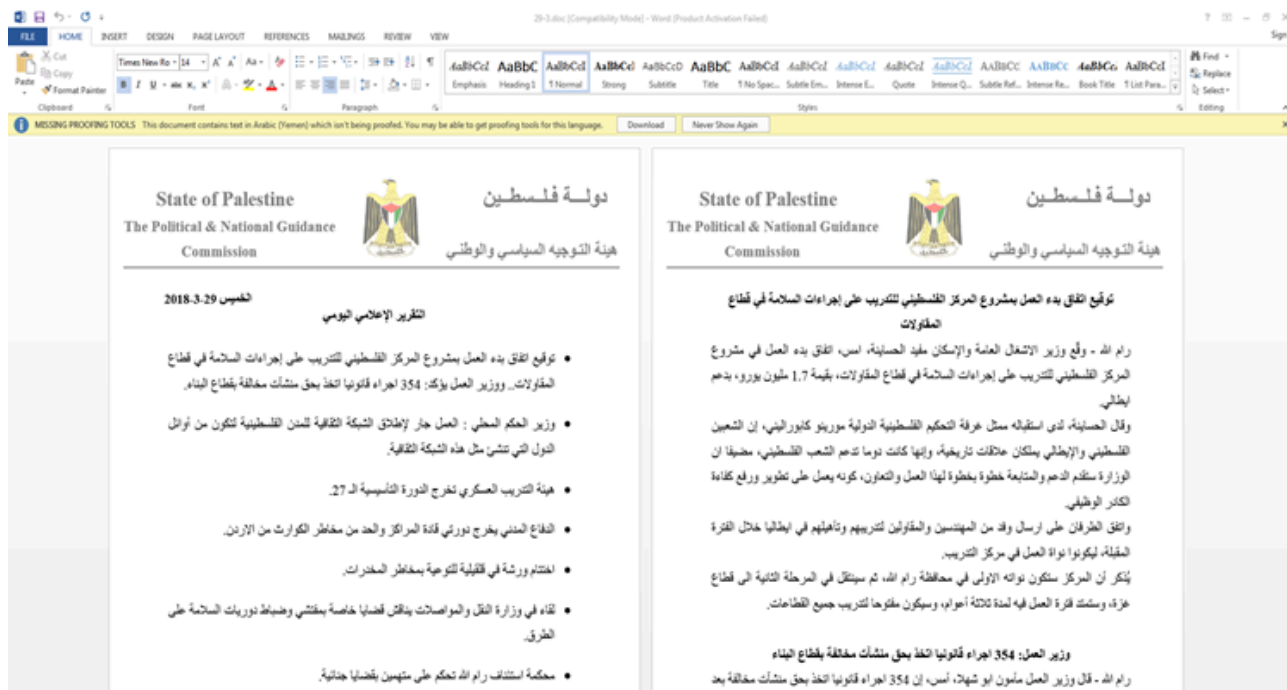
29-3.doc [Compatibility Mode] - Word (Product Activation Failed)

FILE HOME INSERT DESIGN PAGE LAYOUT REFERENCES MAILINGS REVIEW VIEW

Paste Cut Copy Format Painter Clipboard

Times New Ro 14 Font Paragraph

AaBbCcI Emphasis AaBbC Heading 1 AaBbCcI ¶ Normal AaBbCcI Strong AaBbCcD Subtitle AaBbC Title AaBbCcI ¶ No Spac... AaBbCcI Subtle Em... AaBbCcI Intense E... AaBbCcI Quote AaBbCcI Intense Q... AaBbCcI Subtle Ref... AaBbCcI Intense Re... AaBbCcI Book Title AaBbCcI ¶ List Para... Styles

Find Replace Select Editing

MISSING PROOFING TOOLS This document contains text in Arabic (Yemen) which isn't being proofed. You may be able to get proofing tools for this language. Download Never Show Again

State of Palestine
The Political & National Guidance Commission

دولـــة فـلـسـطـين
هيئة التوجيه السياسي والوطني

الخميس 29-3-2018
التقرير الإعلامي اليومي

• توقيع اتفاق بدء العمل بمشروع المركز الفلسطيني للتدريب على إجراءات السلامة في قطاع المقاولات.. ووزير العمل يؤكد: 354 اجراء قانونيا اتخذ بحق منشآت مخالفة بقطاع البناء.

• وزير الحكم المحلي : العمل جار لإطلاق الشبكة الثقافية للمدن الفلسطينية لتكون من أوائل الدول التي تنشئ مثل هذه الشبكة الثقافية.

• هيئة التدريب العسكري تخرج الدورة التأسيسية الـ 27.

• الدفاع المدني يخرج دورتي قادة المراكز والحد من مخاطر الكوارث من الاردن.

• اختتام ورشة في قلقيلية للتوعية بمخاطر المخدرات.

• لقاء في وزارة النقل والمواصلات يناقش قضايا خاصة بمفتشي وضباط دوريات السلامة على الطرق.

• محكمة استئناف رام الله تحكم على متهمين بقضايا جنائية.

State of Palestine
The Political & National Guidance Commission

دولـــة فـلـسـطـين
هيئة التوجيه السياسي والوطني

توقيع اتفاق بدء العمل بمشروع المركز الفلسطيني للتدريب على إجراءات السلامة في قطاع المقاولات

رام الله - وقع وزير الاشغال العامة والإسكان مفيد الحساينة، امس، اتفاق بدء العمل في مشروع المركز الفلسطيني للتدريب على إجراءات السلامة في قطاع المقاولات، بقيمة 1.7 مليون يورو، بدعم ايطالي.

وقال الحساينة، لدى استقباله ممثل غرفة التحكيم الفلسطينية الدولية موريتو كابوراليني، إن الشعبين الفلسطيني والإيطالي يملكان علاقات تاريخية، وإنها كانت دوما تدعم الشعب الفلسطيني، مضيفا ان الوزارة ستقدم الدعم والمتابعة خطوة بخطوة لهذا العمل والتعاون، كونه يعمل على تطوير ورفع كفاءة الكادر الوظيفي.

واتفق الطرفان على ارسال وفد من المهندسين والمقاولين لتدريبهم وتأهيلهم في ايطاليا خلال الفترة المقبلة، ليكونوا نواة العمل في مركز التدريب.

يُذكر أن المركز ستكون نواته الاولى في محافظة رام الله، ثم سينتقل في المرحلة الثانية الى قطاع غزة، وستمتد فترة العمل فيه لمدة ثلاثة أعوام، وسيكون مفتوحا لتدريب جميع القطاعات.

وزير العمل: 354 اجراء قانونيا اتخذ بحق منشآت مخالفة بقطاع البناء

رام الله - قال وزير العمل مأمون ابو شهلا، أمس، إن 354 اجراء قانونيا اتخذ بحق منشآت مخالفة بعد